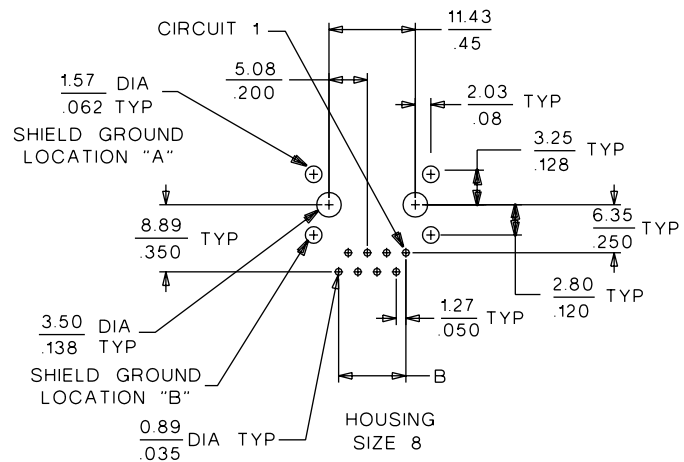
CIRCUIT 1

$\frac{11.43}{.45}$

$\frac{1.57}{.062}$ DIA TYP

$\frac{5.08}{.200}$

$\frac{2.03}{.08}$ TYP

SHIELD GROUND LOCATION "A"

$\frac{3.25}{.128}$ TYP

$\frac{6.35}{.250}$ TYP

$\frac{8.89}{.350}$ TYP

$\frac{2.80}{.120}$ TYP

$\frac{1.27}{.050}$ TYP

$\frac{3.50}{.138}$ DIA TYP

SHIELD GROUND LOCATION "B"

B

HOUSING SIZE 8

$\frac{0.89}{.035}$ DIA TYP